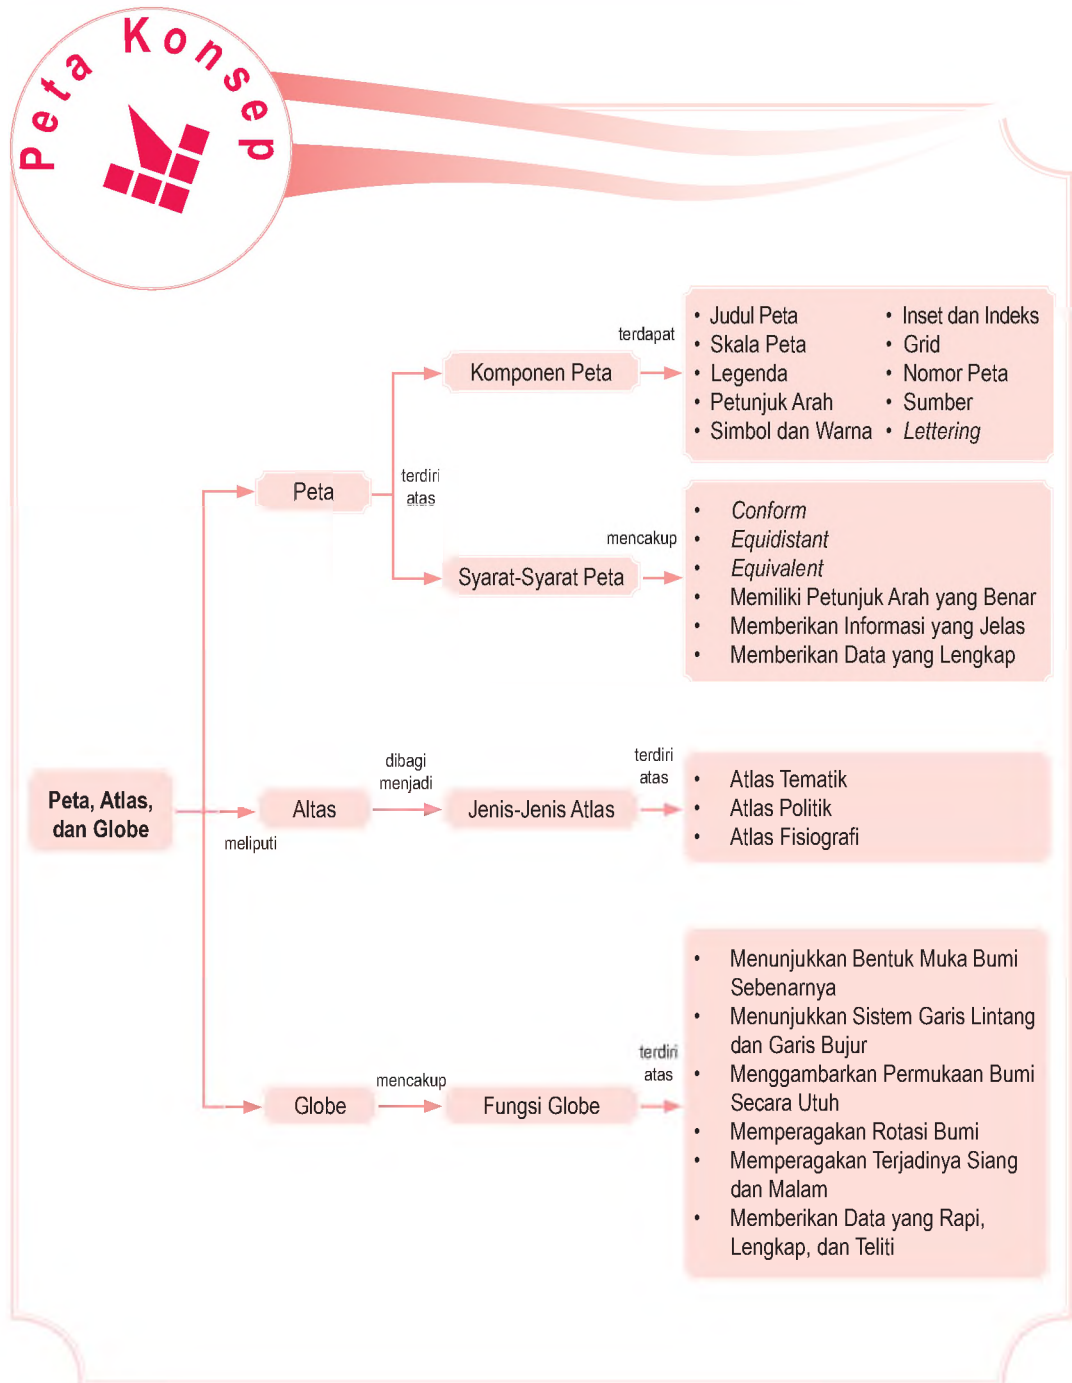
Peta Konsep

Peta, Atlas, dan Globe

meliputi

Peta

terdiri atas

terdapat

Komponen Peta

- Judul Peta
- Skala Peta
- Legenda
- Petunjuk Arah
- Simbol dan Warna
- Inset dan Indeks
- Grid
- Nomor Peta
- Sumber
- *Lettering*

mencakup

Syarat-Syarat Peta

- *Conform*
- *Equidistant*
- *Equivalent*
- Memiliki Petunjuk Arah yang Benar
- Memberikan Informasi yang Jelas
- Memberikan Data yang Lengkap

Altas

dibagi menjadi

Jenis-Jenis Atlas

terdiri atas

- Atlas Tematik
- Atlas Politik
- Atlas Fisiografi

Globe

mencakup

Fungsi Globe

terdiri atas

- Menunjukkan Bentuk Muka Bumi Sebenarnya
- Menunjukkan Sistem Garis Lintang dan Garis Bujur
- Menggambarkan Permukaan Bumi Secara Utuh
- Memperagakan Rotasi Bumi
- Memperagakan Terjadinya Siang dan Malam
- Memberikan Data yang Rapi, Lengkap, dan Teliti